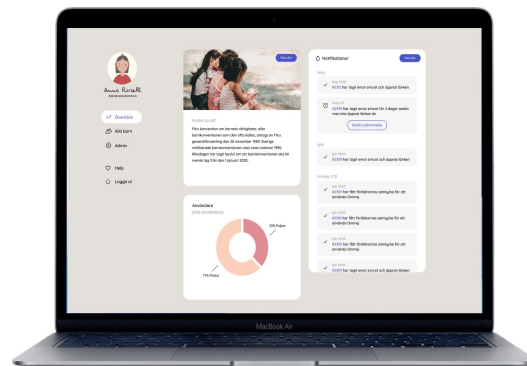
Anna Persson
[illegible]

Översikt
Alla barn
Admin

Help
Logga ut

Visste du att
FN:s konvention om barnets rättigheter, eller barnkonventionen som den oftast kallas, antogs av FN:s generalförsamling den 20 november 1989. Sverige ratificerade barnkonventionen utan reservationer 1990. Riksdagen har sagt beslut om att barnkonventionen ska bli svensk lag från den 1 januari 2020.

Användare
(Alla användare)
23% Flickor
77% Pojkar

Notifikationer

Idag
#2310 har laggt emot anrop och öppnat länken
#2311 har inte laggt emot anrop för 2 dagar sedan men inte öppnat länken än
Skicka påminnelse

Igår
#2309 har laggt emot anrop och öppnat länken

Fredag (1/3)
#2305 har fått föräldrarnas samtycke för att använda Grening
#2306 har fått föräldrarnas samtycke för att använda Grening
#2303 har laggt emot anrop och öppnat länken
#2301 har fått föräldrarnas samtycke för att använda Grening

MacBook Air